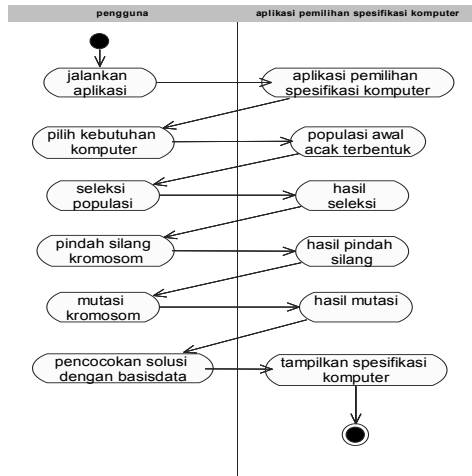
pengguna

aplikasi pemilihan spesifikasi komputer

jalankan aplikasi

aplikasi pemilihan spesifikasi komputer

pilih kebutuhan komputer

populasi awal acak terbentuk

seleksi populasi

hasil seleksi

pindah silang kromosom

hasil pindah silang

mutasi kromosom

hasil mutasi

pencocokan solusi dengan basisdata

tampilkan spesifikasi komputer